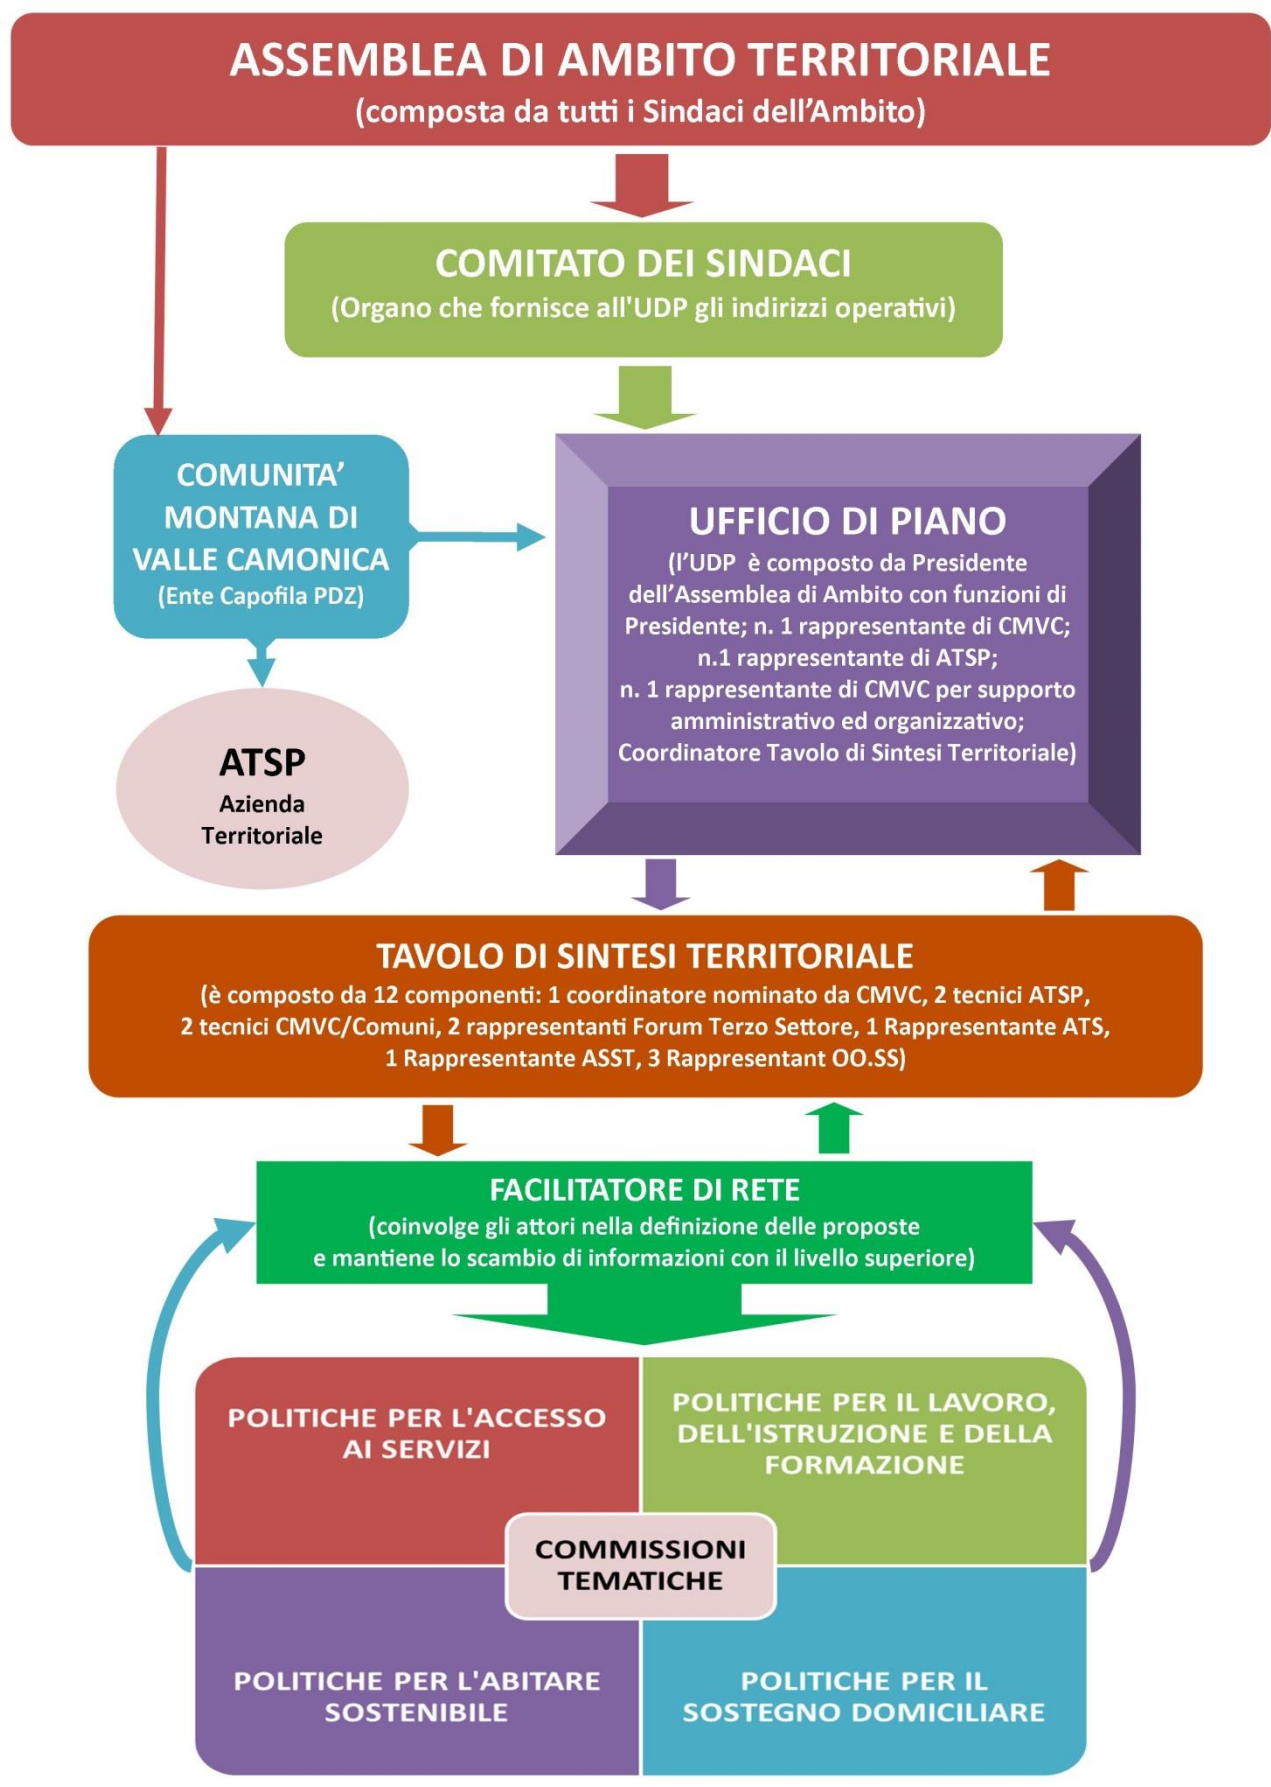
ASSEMBLEA DI AMBITO TERRITORIALE
(composta da tutti i Sindaci dell'Ambito)

COMITATO DEI SINDACI
(Organo che fornisce all'UDP gli indirizzi operativi)

COMUNITA' MONTANA DI VALLE CAMONICA
(Ente Capofila PDZ)

UFFICIO DI PIANO
(l'UDP è composto da Presidente dell'Assemblea di Ambito con funzioni di Presidente; n. 1 rappresentante di CMVC; n.1 rappresentante di ATSP; n. 1 rappresentante di CMVC per supporto amministrativo ed organizzativo; Coordinatore Tavolo di Sintesi Territoriale)

ATSP
Azienda Territoriale

TAVOLO DI SINTESI TERRITORIALE
(è composto da 12 componenti: 1 coordinatore nominato da CMVC, 2 tecnici ATSP, 2 tecnici CMVC/Comuni, 2 rappresentanti Forum Terzo Settore, 1 Rappresentante ATS, 1 Rappresentante ASST, 3 Rappresentant OO.SS)

FACILITATORE DI RETE
(coinvolge gli attori nella definizione delle proposte e mantiene lo scambio di informazioni con il livello superiore)

POLITICHE PER L'ACCESSO AI SERVIZI

POLITICHE PER IL LAVORO, DELL'ISTRUZIONE E DELLA FORMAZIONE

COMMISSIONI TEMATICHE

POLITICHE PER L'ABITARE SOSTENIBILE

POLITICHE PER IL SOSTEGNO DOMICILIARE